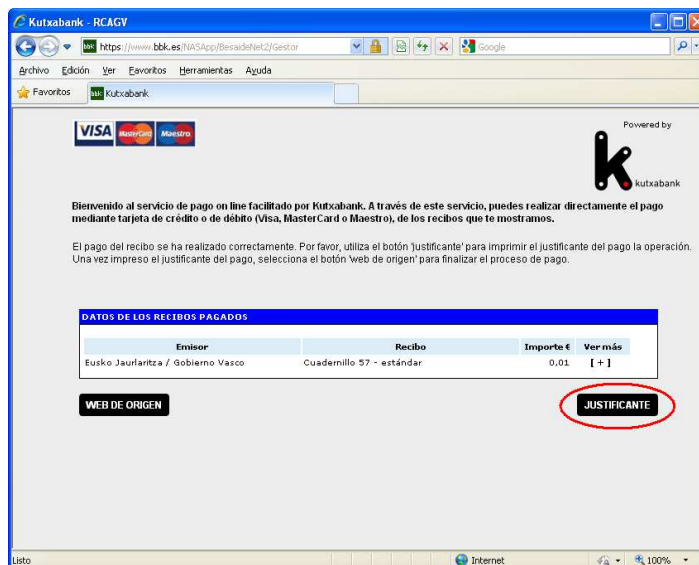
Kutxabank - RCAGV

https://www.bbk.es/NASApp/BesaideNet2/Gestor

Google

Archivo Edición Ver Favoritos Herramientas Ayuda

Favoritos Kutxabank

VISA MasterCard Maestro

Powered by

kutxabank

Bienvenido al servicio de pago on line facilitado por Kutxabank. A través de este servicio, puedes realizar directamente el pago mediante tarjeta de crédito o de débito (Visa, MasterCard o Maestro), de los recibos que te mostramos.

El pago del recibo se ha realizado correctamente. Por favor, utiliza el botón 'justificante' para imprimir el justificante del pago la operación. Una vez impreso el justificante del pago, selecciona el botón 'web de origen' para finalizar el proceso de pago.

DATOS DE LOS RECIBOS PAGADOS

| Emisor | Recibo | Importe € | Ver más |
|---|---|---|---|
| Eusko Jaurlaritza / Gobierno Vasco | Cuadernillo 57 - estándar | 0,01 | [ + ] |

WEB DE ORIGEN

JUSTIFICANTE

Listo

Internet

100%